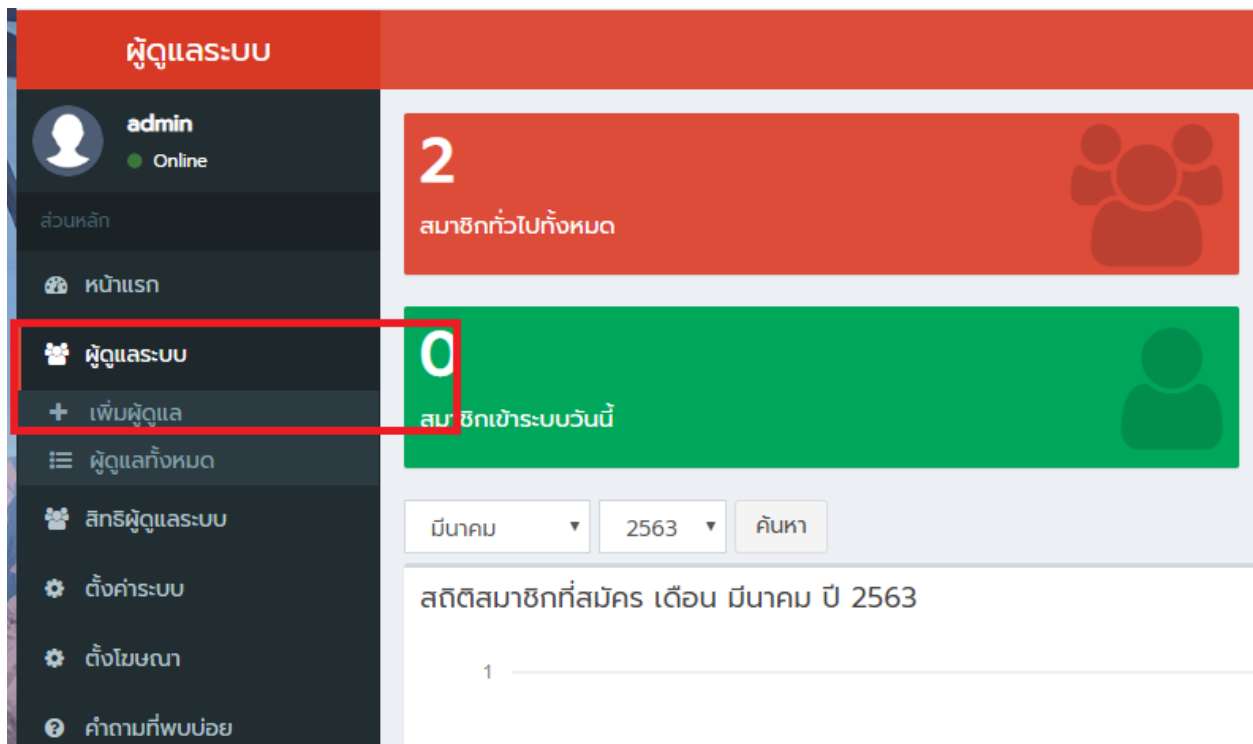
ผู้ดูแลระบบ

admin
Online

ส่วนหลัก

หน้าแรก

ผู้ดูแลระบบ

เพิ่มผู้ดูแล

ผู้ดูแลทั้งหมด

สิทธิผู้ดูแลระบบ

ตั้งค่าระบบ

ตั้งโฆษณา

คำถามที่พบบ่อย

2
สมาชิกทั่วไปทั้งหมด

0
สมาชิกเข้าระบบวันนี้

มีนาคม
2563
ค้นหา

สถิติสมาชิกที่สมัคร เดือน มีนาคม ปี 2563

1